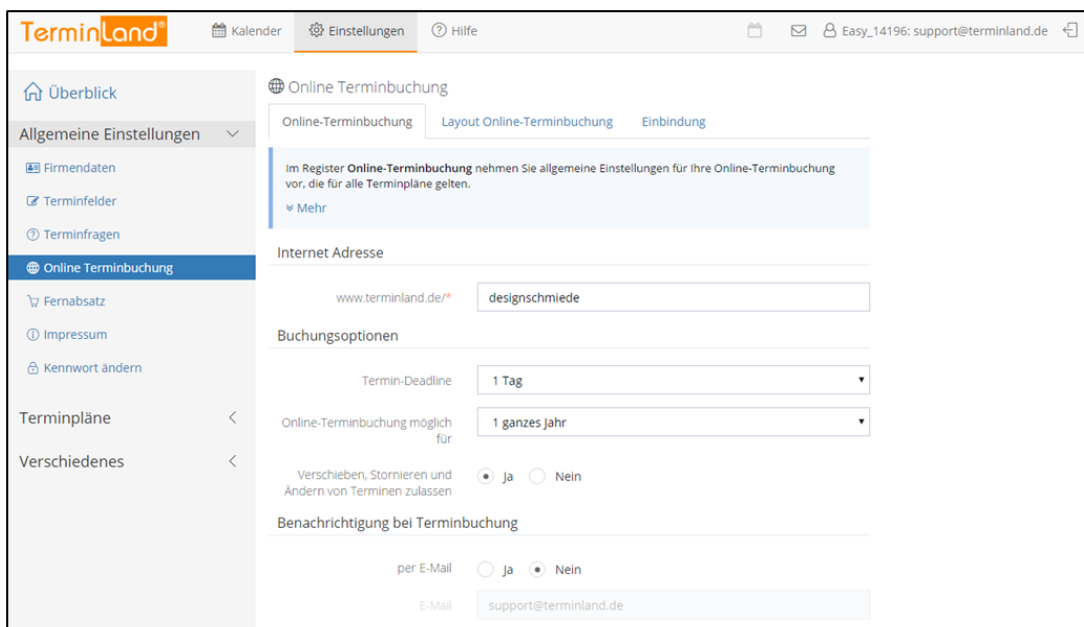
Terminland®

Kalender

Einstellungen

Hilfe

Easy_14196: support@terminland.de

Überblick

Allgemeine Einstellungen

Firmendaten

Terminfelder

Terminfragen

Online Terminbuchung

Fernabsatz

Impressum

Kennwort ändern

Terminpläne

Verschiedenes

Online Terminbuchung

Online-Terminbuchung

Layout Online-Terminbuchung

Einbindung

Im Register **Online-Terminbuchung** nehmen Sie allgemeine Einstellungen für Ihre Online-Terminbuchung vor, die für alle Terminpläne gelten.

Mehr

Internet Adresse

www.terminland.de/* designschmiede

Buchungsoptionen

Termin-Deadline 1 Tag

Online-Terminbuchung möglich für 1 ganzes Jahr

Verschieben, Stornieren und Ändern von Terminen zulassen Ja Nein

Benachrichtigung bei Terminbuchung

per E-Mail Ja Nein

E-Mail support@terminland.de